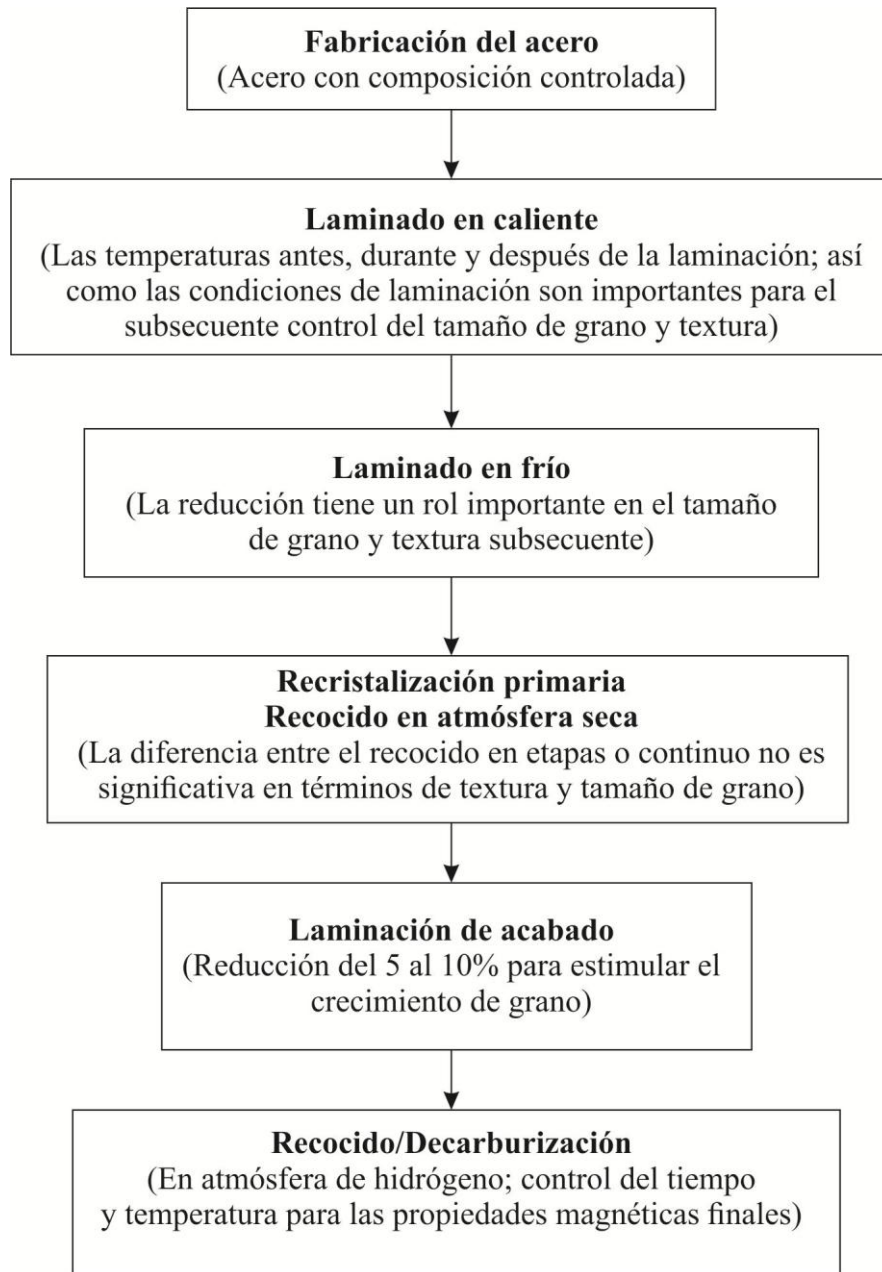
Fabricación del acero
(Acero con composición controlada)

Laminado en caliente
(Las temperaturas antes, durante y después de la laminación; así como las condiciones de laminación son importantes para el subsecuente control del tamaño de grano y textura)

Laminado en frío
(La reducción tiene un rol importante en el tamaño de grano y textura subsecuente)

Recristalización primaria
Recocido en atmósfera seca
(La diferencia entre el recocido en etapas o continuo no es significativa en términos de textura y tamaño de grano)

Laminación de acabado
(Reducción del 5 al 10% para estimular el crecimiento de grano)

Recocido/Decarburización
(En atmósfera de hidrógeno; control del tiempo y temperatura para las propiedades magnéticas finales)